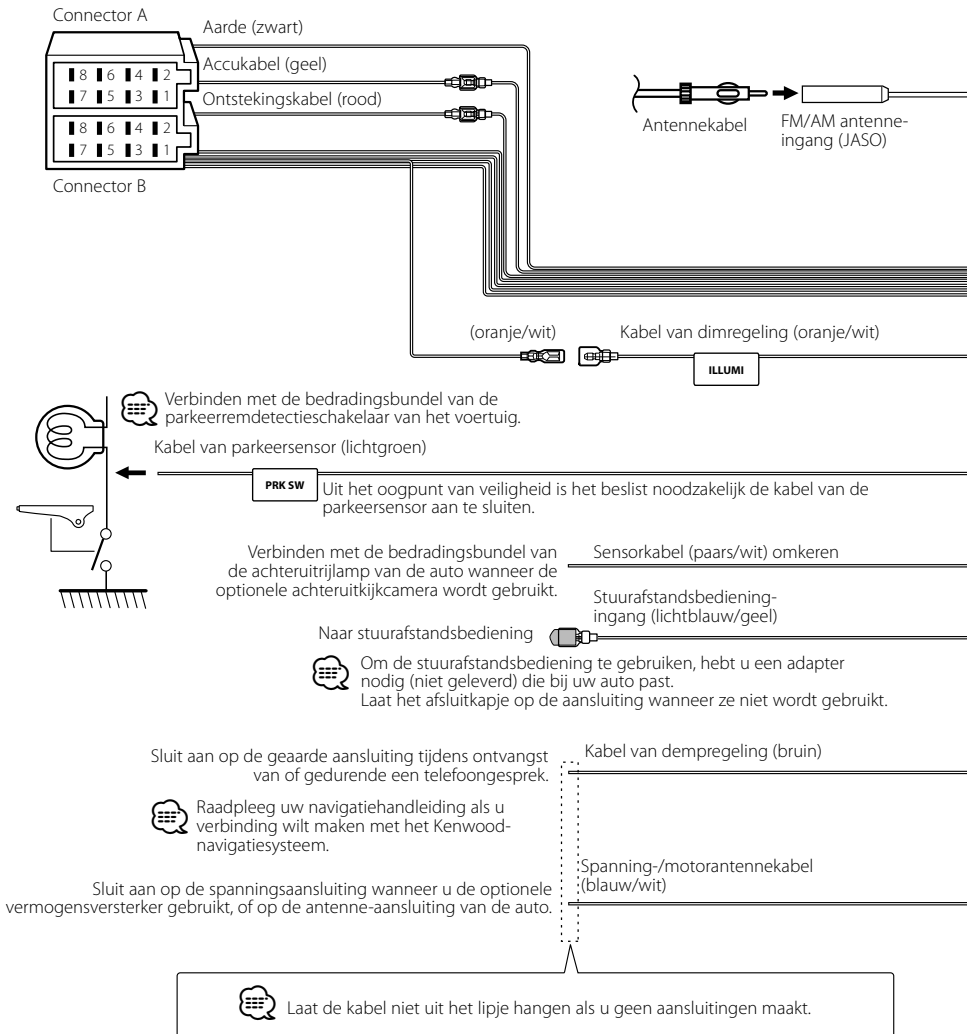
Connector A

Aarde (zwart)

Accukabel (geel)

Ontstekingskabel (rood)

8 6 4 2
7 5 3 1

8 6 4 2
7 5 3 1

Connector B

Antennekabel

FM/AM antenneingang (JASO)

(oranje/wit)

Kabel van dimregeling (oranje/wit)

ILLUMI

Verbinden met de bedradingsbundel van de parkeerremdetectieschakelaar van het voertuig.

Kabel van parkeersensor (lichtgroen)

PRK SW

Uit het oogpunt van veiligheid is het beslist noodzakelijk de kabel van de parkeersensor aan te sluiten.

Verbinden met de bedradingsbundel van de achteruitrijlamp van de auto wanneer de optionele achteruitkijkcamera wordt gebruikt.

Sensorkabel (paars/wit) omkeren

Stuurafstandsbedieningingang (lichtblauw/geel)

Naar stuurafstandsbediening

Om de stuurafstandsbediening te gebruiken, hebt u een adapter nodig (niet geleverd) die bij uw auto past.
Laat het afsluitkapje op de aansluiting wanneer ze niet wordt gebruikt.

Sluit aan op de geaarde aansluiting tijdens ontvangst van of gedurende een telefoongesprek.

Kabel van dempregeling (bruin)

Raadpleeg uw navigatiehandleiding als u verbinding wilt maken met het Kenwood-navigatiesysteem.

Spanning-/motorantennekabel (blauw/wit)

Sluit aan op de spanningsaansluiting wanneer u de optionele vermogensversterker gebruikt, of op de antenne-aansluiting van de auto.

Laat de kabel niet uit het lipje hangen als u geen aansluitingen maakt.